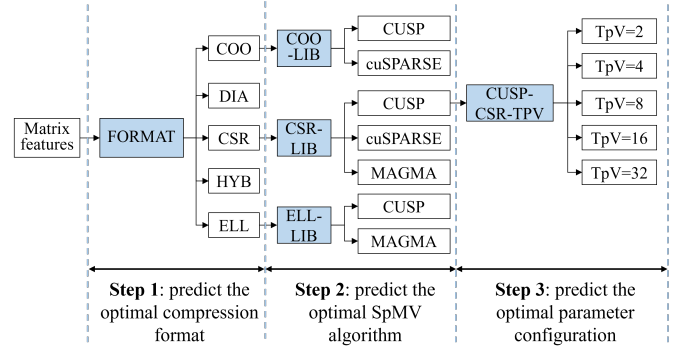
Matrix features

FORMAT

COO

DIA

CSR

HYB

ELL

COO-LIB

CUSP

cuSPARSE

CSR-LIB

CUSP

cuSPARSE

MAGMA

ELL-LIB

CUSP

MAGMA

CUSP-CSR-TPV

TpV=2

TpV=4

TpV=8

TpV=16

TpV=32

**Step 1**: predict the optimal compression format

**Step 2**: predict the optimal SpMV algorithm

**Step 3**: predict the optimal parameter configuration